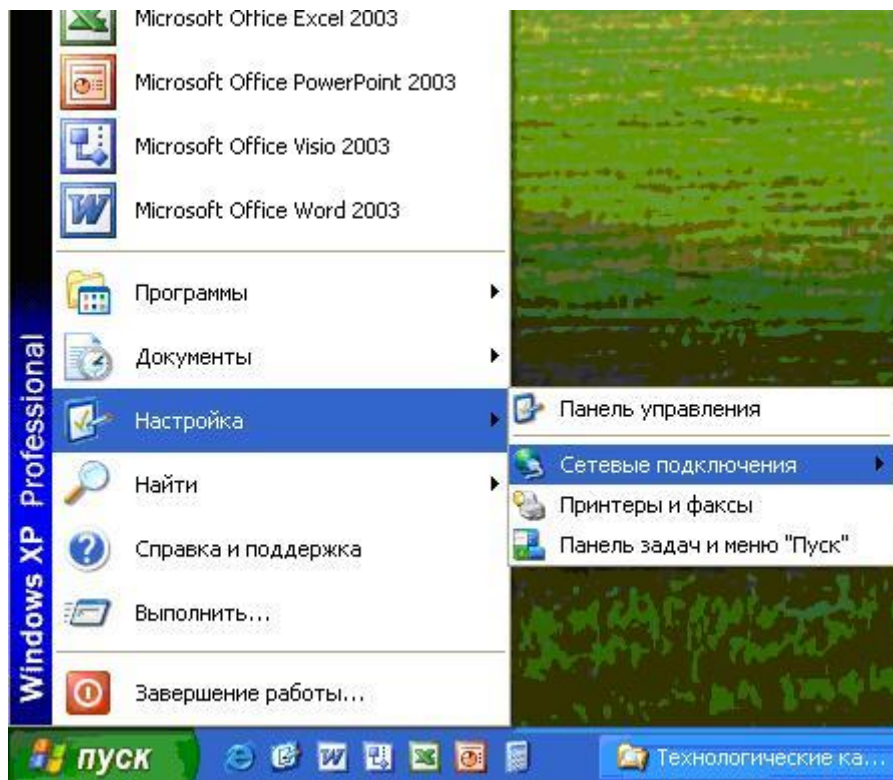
Microsoft Office Excel 2003
Microsoft Office PowerPoint 2003
Microsoft Office Visio 2003
Microsoft Office Word 2003
Программы
Документы
Настройка
Найти
Справка и поддержка
Выполнить...
Завершение работы...

Windows XP Professional

Панель управления
Сетевые подключения
Принтеры и факсы
Панель задач и меню "Пуск"

пуск
Технологические ка...